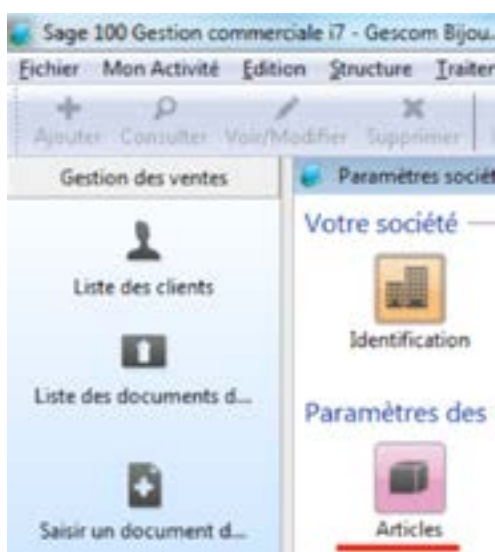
Sage 100 Gestion commerciale i7 - Gescom Bijou...

Fichier Mon Activité Edition Structure Traiter

Ajouter Consulter Voir/Modifier Supprimer

Gestion des ventes

Paramètres sociét

Liste des clients

Liste des documents d...

Saisir un document d...

Votre société

Identification

Paramètres des

Articles